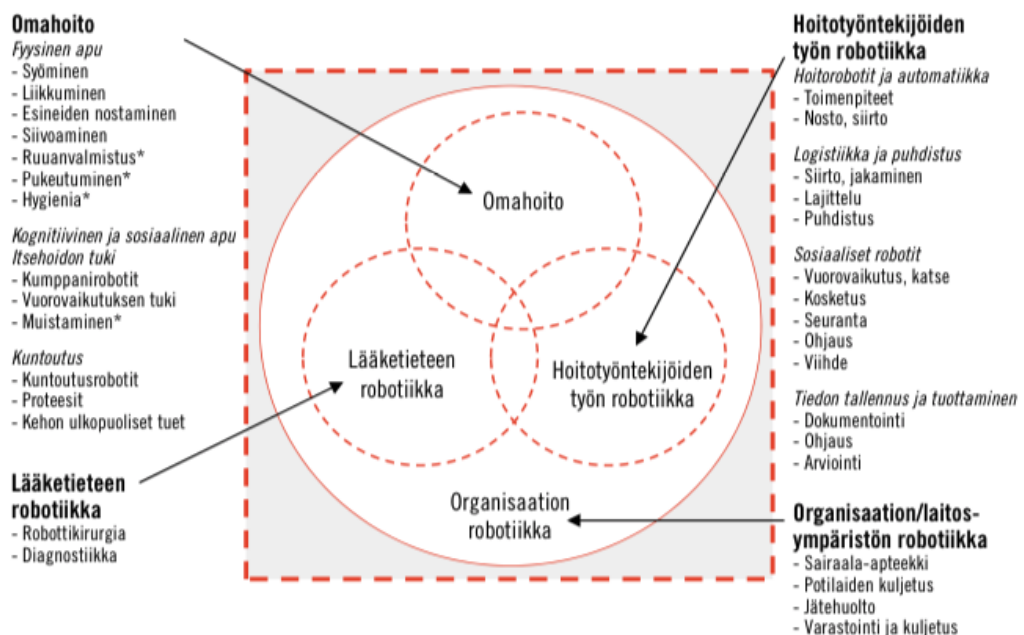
Omahoito
Fyysinen apu
- Syöminen
- Liikkuminen
- Esineiden nostaminen
- Siivoaminen
- Ruuanvalmistus*
- Pukeutuminen*
- Hygienia*

Kognitiivinen ja sosiaalinen apu
Itsehoidon tuki
- Kumppanirobotit
- Vuorovaikutuksen tuki
- Muistaminen*

Kuntoutus
- Kuntoutusrobotit
- Proteesit
- Kehon ulkopuoliset tuet

Lääketieteen robotiikka
- Robottikirurgia
- Diagnostiikka

Omahoito

Lääketieteen robotiikka

Hoitotyöntekijöiden työn robotiikka

Organisaation robotiikka

Hoitotyöntekijöiden työn robotiikka
Hoitorobotit ja automatiikka
- Toimenpiteet
- Nosto, siirto

Logistiikka ja puhdistus
- Siirto, jakaminen
- Lajittelu
- Puhdistus

Sosiaaliset robotit
- Vuorovaikutus, katse
- Kosketus
- Seuranta
- Ohjaus
- Viihde

Tiedon tallennus ja tuottaminen
- Dokumentointi
- Ohjaus
- Arviointi

Organisaation/laitos-ympäristön robotiikka
- Sairaala-apteekki
- Potilaiden kuljetus
- Jätehuolto
- Varastointi ja kuljetus